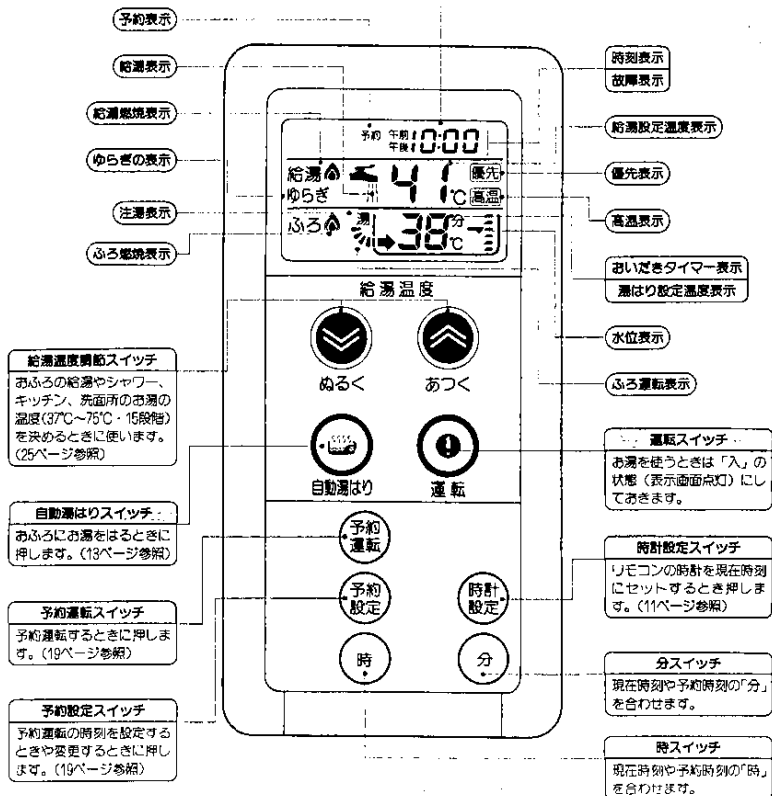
予約表示

給湯表示

給湯燃焼表示

ゆらぎの表示

注湯表示

ふろ燃焼表示

時刻表示
故障表示

給湯設定温度表示

優先表示

高温表示

おいだきタイマー表示
湯はり設定温度表示

水位表示

ふろ運転表示

予約 午前 午後 10:00
給湯 41℃ 優先 高温
ゆらぎ
ふろ 湯 38 分 ℃

給湯温度

ぬるく
あつく

自動湯はり
運転

予約運転
予約設定
時計設定
時
分

給湯温度調節スイッチ
おふろの給湯やシャワー、キッチン、洗面所のお湯の温度(37℃~75℃・15段階)を決めるときに使います。(25ページ参照)

自動湯はりスイッチ
おふろにお湯をはるときに押します。(13ページ参照)

予約運転スイッチ
予約運転するときに押します。(19ページ参照)

予約設定スイッチ
予約運転の時刻を設定するときや変更するときに押します。(19ページ参照)

運転スイッチ
お湯を使うときは「入」の状態(表示画面点灯)にしておきます。

時計設定スイッチ
リモコンの時計を現在時刻にセットするとき押します。(11ページ参照)

分スイッチ
現在時刻や予約時刻の「分」を合わせます。

時スイッチ
現在時刻や予約時刻の「時」を合わせます。